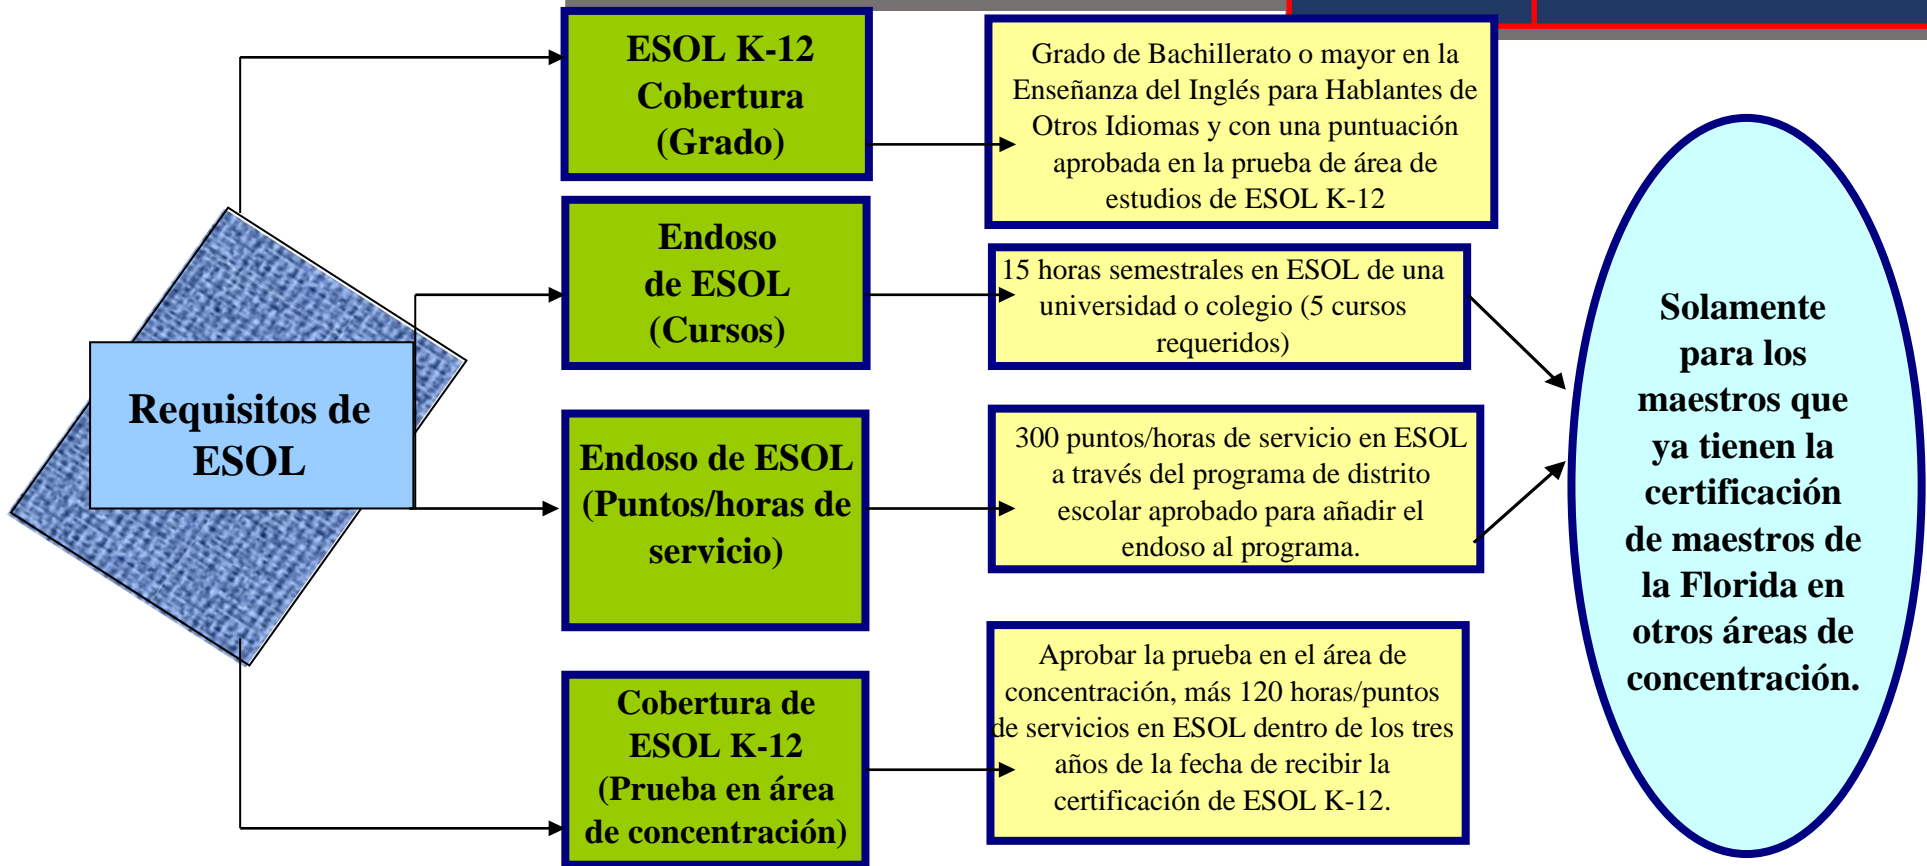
Requisitos de ESOL

ESOL K-12 Cobertura (Grado)

Grado de Bachillerato o mayor en la Enseñanza del Inglés para Hablantes de Otros Idiomas y con una puntuación aprobada en la prueba de área de estudios de ESOL K-12

Endoso de ESOL (Cursos)

15 horas semestrales en ESOL de una universidad o colegio (5 cursos requeridos)

Endoso de ESOL (Puntos/horas de servicio)

300 puntos/horas de servicio en ESOL a través del programa de distrito escolar aprobado para añadir el endoso al programa.

Cobertura de ESOL K-12 (Prueba en área de concentración)

Aprobar la prueba en el área de concentración, más 120 horas/puntos de servicios en ESOL dentro de los tres años de la fecha de recibir la certificación de ESOL K-12.

Solamente para los maestros que ya tienen la certificación de maestros de la Florida en otros áreas de concentración.